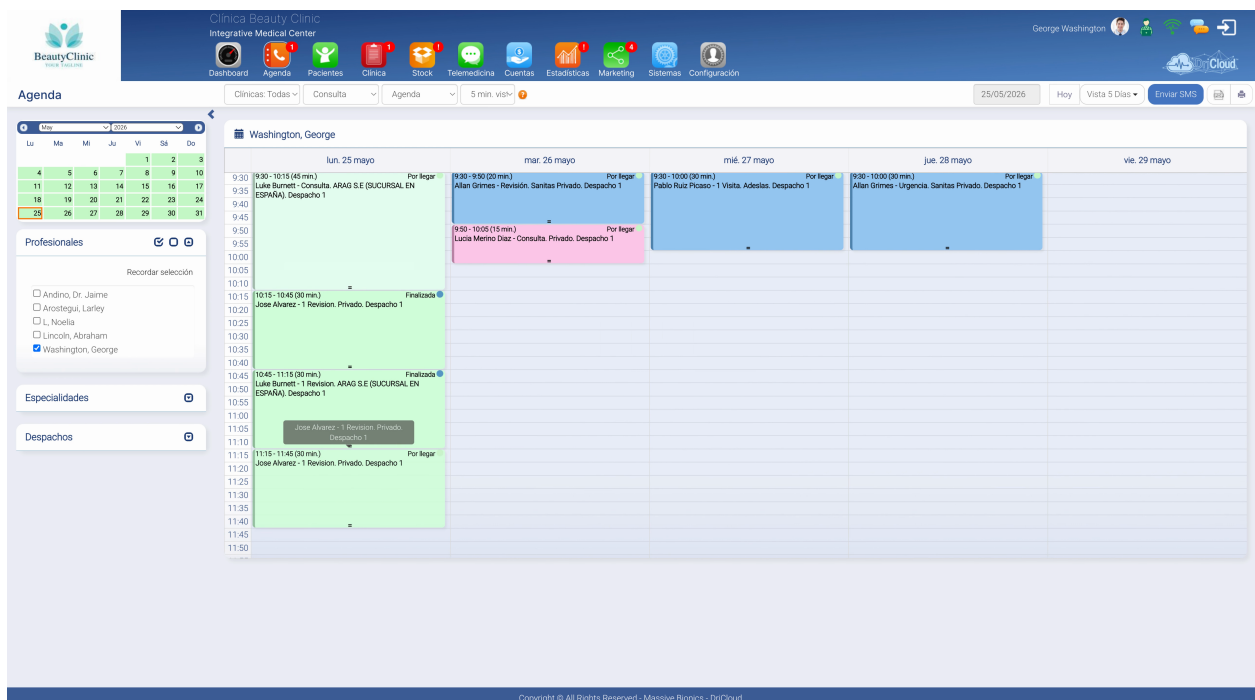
BeautyClinic
YOUR TAGLINE

Clinica Beauty Clinic
Integrative Medical Center

Dashboard Agenda 1 Pacientes Clínica 1 Stock 1 Telemedicina Cuentas Estadísticas ! Marketing 4 Sistemas Configuración

George Washington

DriCloud

Agenda

Clínicas: Todas | Consulta | Agenda | 5 min. vis | 25/05/2026 | Hoy | Vista 5 Días | Enviar SMS

May 2026

| Lu | Ma | Mi | Ju | Vi | Sá | Do |
|---|---|---|---|---|---|---|
| | | | | 1 | 2 | 3 |
| 4 | 5 | 6 | 7 | 8 | 9 | 10 |
| 11 | 12 | 13 | 14 | 15 | 16 | 17 |
| 18 | 19 | 20 | 21 | 22 | 23 | 24 |
| 25 | 26 | 27 | 28 | 29 | 30 | 31 |

Profesionales

Recordar selección

Andino, Dr. Jaime
Arostegui, Larley
L, Noelia
Lincoln, Abraham
Washington, George

Especialidades

Despachos

Washington, George

lun. 25 mayo | mar. 26 mayo | mié. 27 mayo | jue. 28 mayo | vie. 29 mayo

9:30 9:35 9:40 9:45 9:50 9:55 10:00 10:05 10:10 10:15 10:20 10:25 10:30 10:35 10:40 10:45 10:50 10:55 11:00 11:05 11:10 11:15 11:20 11:25 11:30 11:35 11:40 11:45 11:50

9:30 - 10:15 (45 min.) Por llegar
Luke Burnett - Consulta. ARAG S.E (SUCURSAL EN ESPAÑA). Despacho 1

10:15 - 10:45 (30 min.) Finalizada
Jose Alvarez - 1 Revision. Privado. Despacho 1

10:45 - 11:15 (30 min.) Finalizada
Luke Burnett - 1 Revision. ARAG S.E (SUCURSAL EN ESPAÑA). Despacho 1

Jose Alvarez - 1 Revision. Privado. Despacho 1

11:15 - 11:45 (30 min.) Por llegar
Jose Alvarez - 1 Revision. Privado. Despacho 1

9:30 - 9:50 (20 min.) Por llegar
Allan Grimes - Revisión. Sanitas Privado. Despacho 1

9:50 - 10:05 (15 min.) Por llegar
Lucia Merino Diaz - Consulta. Privado. Despacho 1

9:30 - 10:00 (30 min.) Por llegar
Pablo Ruiz Picaso - 1 Visita. Adeslas. Despacho 1

9:30 - 10:00 (30 min.) Por llegar
Allan Grimes - Urgencia. Sanitas Privado. Despacho 1

Copyright © All Rights Reserved - Massive Bionics - DriCloud